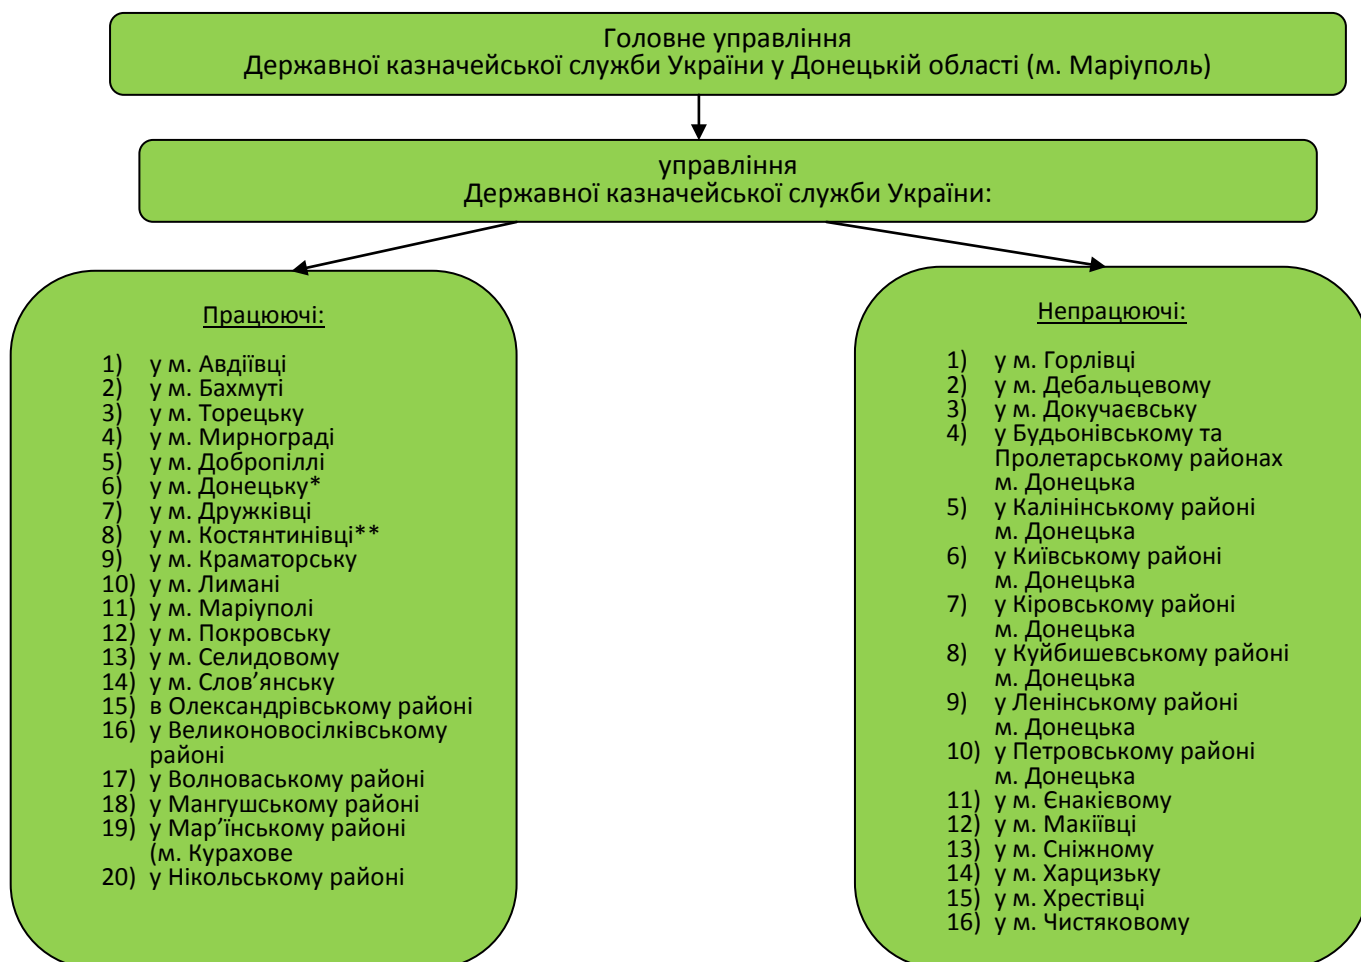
Головне управління
Державної казначейської служби України у Донецькій області (м. Маріуполь)

управління
Державної казначейської служби України:

Працюючі:

1) у м. Авдіївці
2) у м. Бахмуті
3) у м. Торецьку
4) у м. Мирнограді
5) у м. Добропіллі
6) у м. Донецьку*
7) у м. Дружківці
8) у м. Костянтинівці**
9) у м. Краматорську
10) у м. Лимані
11) у м. Маріуполі
12) у м. Покровську
13) у м. Селидовому
14) у м. Слов’янську
15) в Олександрівському районі
16) у Великоновосілківському районі
17) у Волноваському районі
18) у Мангушському районі
19) у Мар’їнському районі (м. Курахове
20) у Нікольському районі

Непрацюючі:

1) у м. Горлівці
2) у м. Дебальцевому
3) у м. Докучаєвську
4) у Будьонівському та Пролетарському районах м. Донецька
5) у Калінінському районі м. Донецька
6) у Київському районі м. Донецька
7) у Кіровському районі м. Донецька
8) у Куйбишевському районі м. Донецька
9) у Ленінському районі м. Донецька
10) у Петровському районі м. Донецька
11) у м. Єнакієвому
12) у м. Макіївці
13) у м. Сніжному
14) у м. Харцизьку
15) у м. Хрестівці
16) у м. Чистяковому